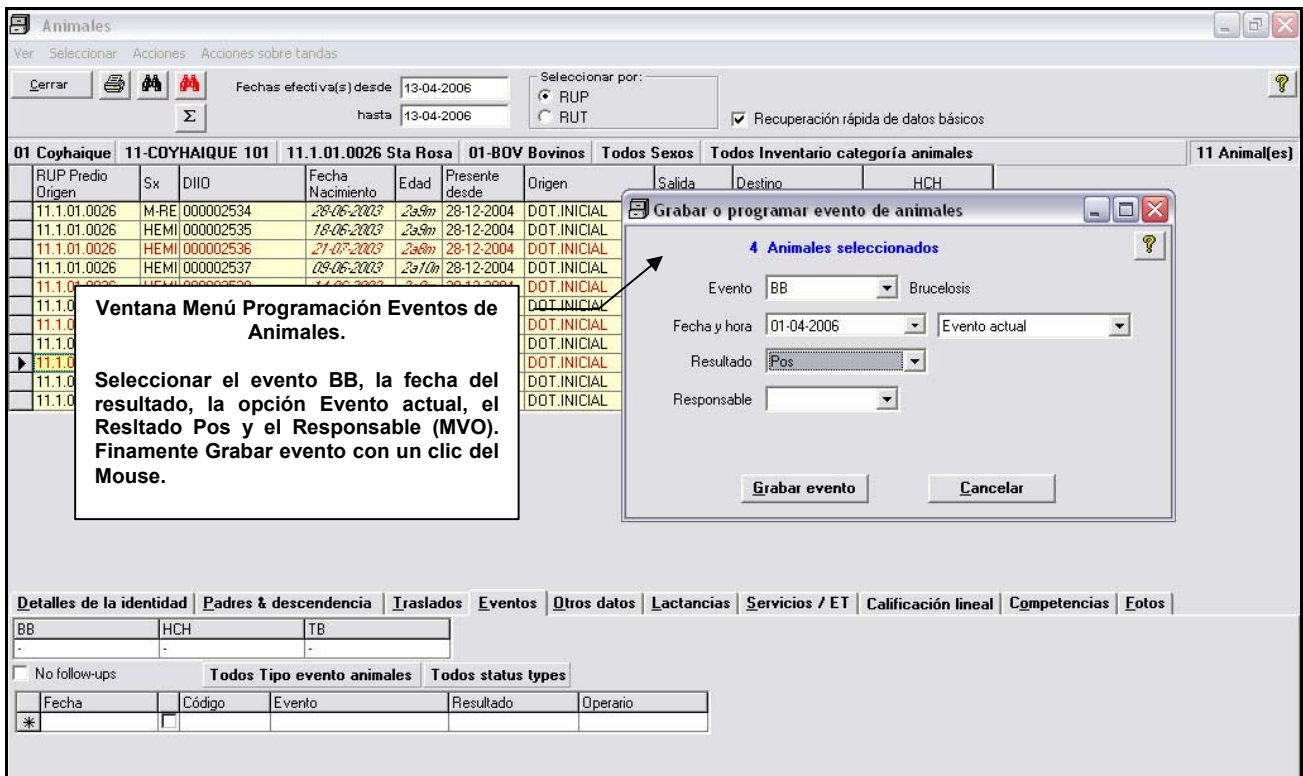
Animales

Ver Seleccionar Acciones Acciones sobre tandas

Cerrar

Fechas efectiva(s) desde 13-04-2006
hasta 13-04-2006

Seleccionar por:
RUP
RUT

Recuperación rápida de datos básicos

01 Coyhaique | 11-COYHAIQUE 101 | 11.1.01.0026 Sta Rosa | 01-BOV Bovinos | Todos Sexos | Todos Inventario categoría animales | 11 Animal(es)

| RUP Predio Origen | Sx | DIIO | Fecha Nacimiento | Edad | Presente desde | Origen | Salida | Destino | HCH |
|---|---|---|---|---|---|---|---|---|---|
| 11.1.01.0026 | M-RE | 000002534 | 28-06-2003 | 2a9m | 28-12-2004 | DOT.INICIAL | | | |
| 11.1.01.0026 | HEMI | 000002535 | 18-06-2003 | 2a9m | 28-12-2004 | DOT.INICIAL | | | |
| 11.1.01.0026 | HEMI | 000002536 | 21-07-2003 | 2a8m | 28-12-2004 | DOT.INICIAL | | | |
| 11.1.01.0026 | HEMI | 000002537 | 09-06-2003 | 2a10m | 28-12-2004 | DOT.INICIAL | | | |
| 11.1.0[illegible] | | | | | | DOT.INICIAL | | | |
| 11.1.0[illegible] | | | | | | DOT.INICIAL | | | |
| 11.1.0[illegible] | | | | | | DOT.INICIAL | | | |
| 11.1.0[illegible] | | | | | | DOT.INICIAL | | | |
| 11.1.0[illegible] | | | | | | DOT.INICIAL | | | |
| 11.1.0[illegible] | | | | | | DOT.INICIAL | | | |
| 11.1.0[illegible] | | | | | | DOT.INICIAL | | | |

Ventana Menú Programación Eventos de Animales.

Seleccionar el evento BB, la fecha del resultado, la opción Evento actual, el Resltado Pos y el Responsable (MVO). Finamente Grabar evento con un clic del Mouse.

Grabar o programar evento de animales

4 Animales seleccionados

Evento BB Brucelosis
Fecha y hora 01-04-2006 Evento actual
Resultado Pos
Responsable

Grabar evento Cancelar

Detalles de la identidad | Padres & descendencia | Traslados | Eventos | Otros datos | Lactancias | Servicios / ET | Calificación lineal | Competencias | Fotos

| BB | HCH | TB |
|---|---|---|
| - | - | - |

No follow-ups
Todos Tipo evento animales | Todos status types

| Fecha | | Código | Evento | Resultado | Operario |
|---|---|---|---|---|---|
| * | | | | | |